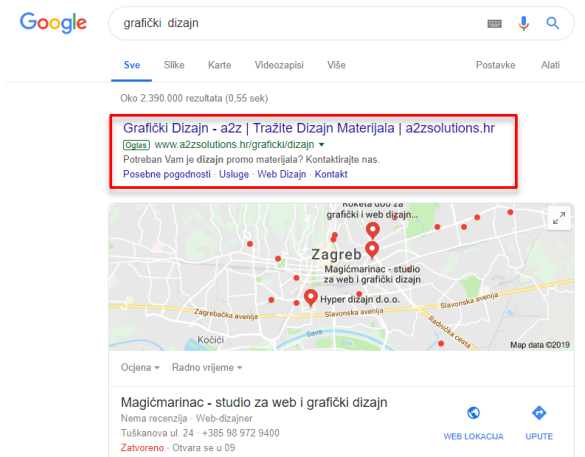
Google

grafički dizajn

Sve Slike Karte Videozapisi Više Postavke Alati

Oko 2.390.000 rezultata (0,55 sek)

Grafički Dizajn - a2z | Tražite Dizajn Materijala | a2zsolutions.hr
Oglas www.a2zsolutions.hr/graficki/dizajn
Potreban Vam je dizajn promo materijala? Kontaktirajte nas.
Posebne pogodnosti · Usluge · Web Dizajn · Kontakt

Roketa doo za grafički i web dizajn...
Zagreb
Magićmarinac - studio za web i grafički dizajn
Hyper dizajn d.o.o.
Zagrebačka avenija
Slavonska avenija
Slavonska avenija
Radnička cesta
Sava
Kočići
Map data ©2019

Ocjena ▾ Radno vrijeme ▾

Magićmarinac - studio za web i grafički dizajn
Nema recenzija · Web-dizajner
Tuškanova ul. 24 · +385 98 972 9400
Zatvoreno · Otvara se u 09

WEB LOKACIJA UPUTE